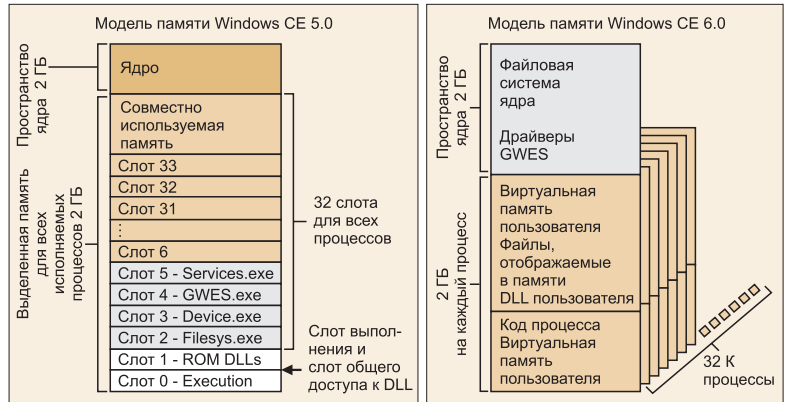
Модель памяти Windows CE 5.0

Пространство ядра 2 ГБ

Ядро

Выделенная память для всех исполняемых процессов 2 ГБ

Совместно используемая память

Слот 33
Слот 32
Слот 31
⋮
Слот 6
Слот 5 - Services.exe
Слот 4 - GWES.exe
Слот 3 - Device.exe
Слот 2 - Filesys.exe
Слот 1 - ROM DLLs
Слот 0 - Execution

32 слота для всех процессов

Слот выполнения и слот общего доступа к DLL

Модель памяти Windows CE 6.0

Пространство ядра 2 ГБ

Файловая система ядра

Драйверы GWES

2 ГБ на каждый процесс

Виртуальная память пользователя Файлы, отображаемые в памяти DLL пользователя

Код процесса Виртуальная память пользователя

32 К процессы